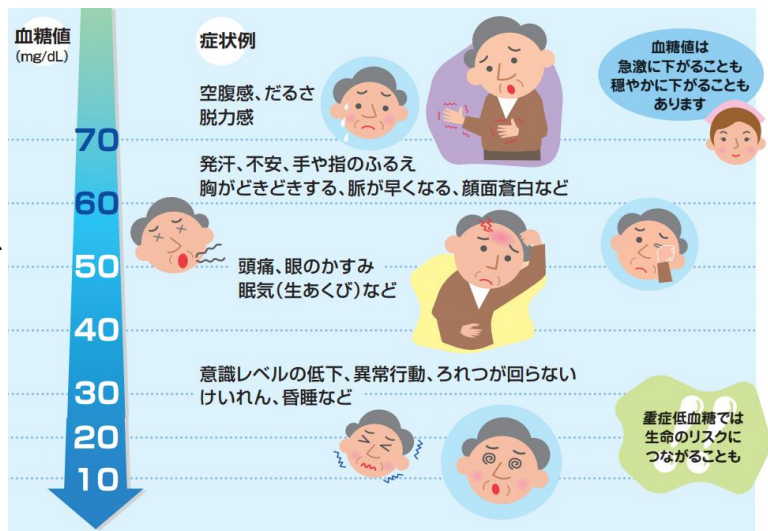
血糖値
(mg/dL)

70
60
50
40
30
20
10

症状例

空腹感、だるさ
脱力感

発汗、不安、手や指のふるえ
胸がどきどきする、脈が早くなる、顔面蒼白など

頭痛、眼のかすみ
眠気(生あくび)など

意識レベルの低下、異常行動、ろれつが回らない
けいれん、昏睡など

血糖値は
急激に下がることも
穏やかに下がることも
あります

重症低血糖では
生命のリスクに
つながることも